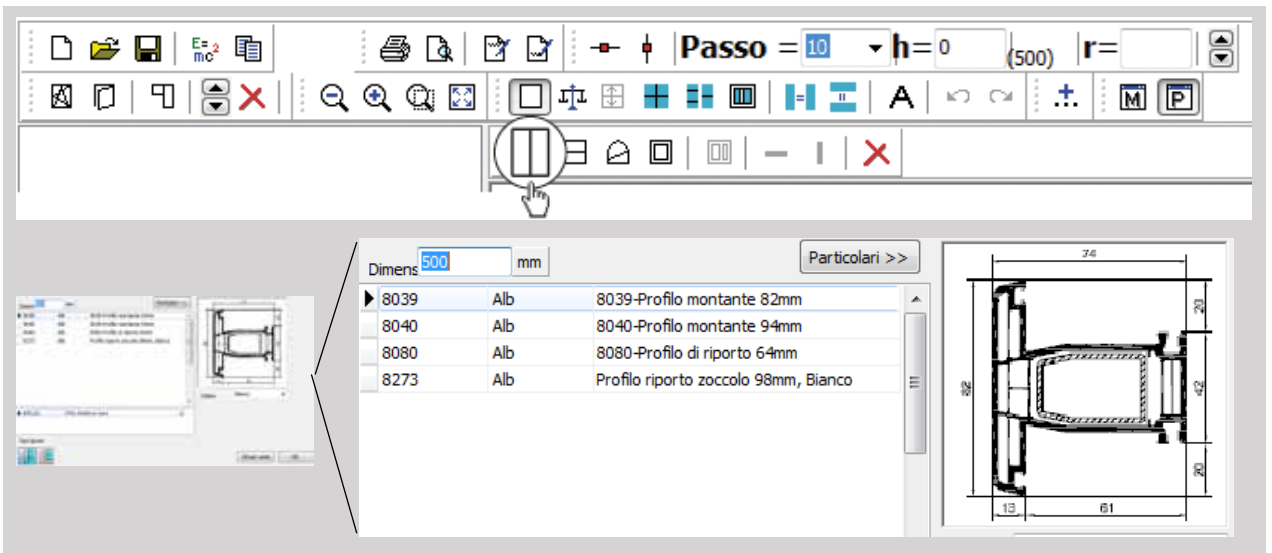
Passo = 10 h= 0 (500) r=

Dimens 500 mm

Particolari >>

| | | |
|---|---|---|
| 8039 | Alb | 8039-Profilo montante 82mm |
| 8040 | Alb | 8040-Profilo montante 94mm |
| 8080 | Alb | 8080-Profilo di riporto 64mm |
| 8273 | Alb | Profilo riporto zoccolo 98mm, Bianco |

74
20
42
20
82
13
61